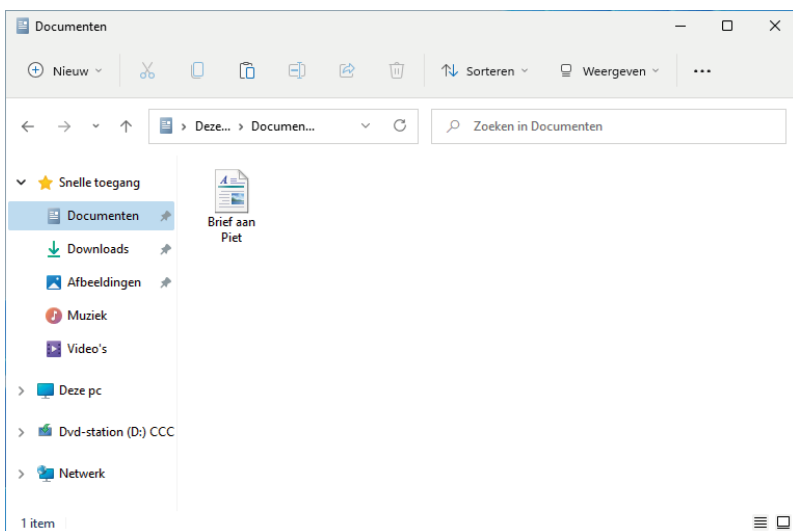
Documenten

Nieuw

Sorteren

Weergeven

...

Deze... > Documen...

Zoeken in Documenten

Snelle toegang

Documenten

Downloads

Afbeeldingen

Muziek

Video's

Deze pc

Dvd-station (D:) CCC

Netwerk

Brief aan Piet

1 item